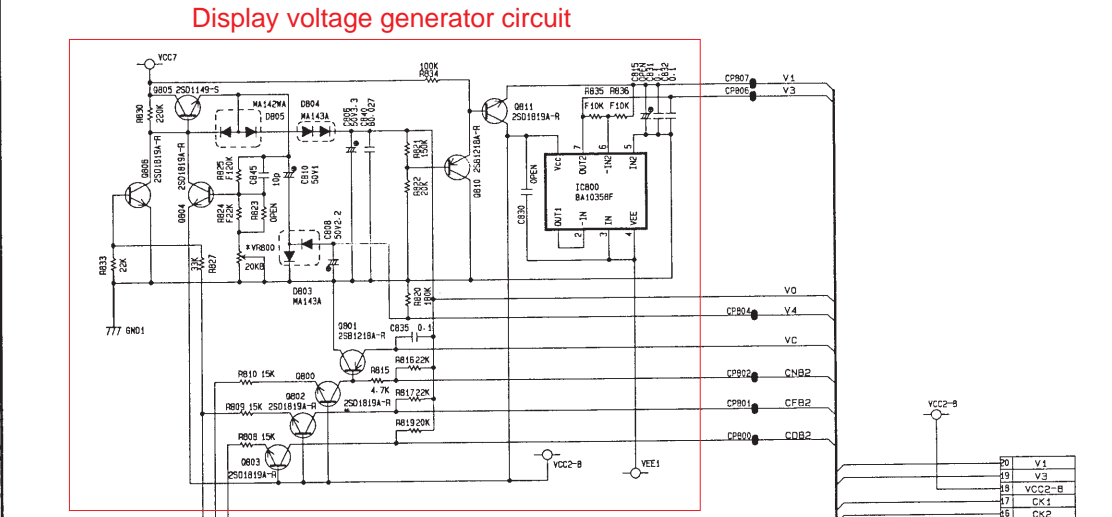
Display voltage generator circuit

VCC7
Q805 2SD1149-S
R830 220K
MA142WA
D805
D804 MA143A
C805 5OV3.3
C804 6OV027
R834 100K
Q811 2SD1819A-R
R835 F10K
R836 F10K
C815 6.3V47
C813 0.1
C812 0.1
CP807 V1
CP806 V3
Q808 2SD1819A-R
Q806 2SD1819A-R
R825 F120K
C845 10p
C810 5OV1
R821 150K
Q810 2SB1218A-R
C830 OPEN
IC800 BA10358F
VCC OUT2 -IN2 IN2 OUT1 -IN IN VEE
7 6 5 1 2 3 4
R822 23K
Q804
R824 F22K
R823 OPEN
*VR800 20KB
C808 50V2.2
R833 22K
33K
R827
D803 MA143A
R820 180K
V0
CP804 V4
GND1
Q801 2SB1218A-R
C835 0.1
VC
R816 22K
R810 15K
Q800
R815 4.7K
CP802 CNB2
Q802 2SD1819A-R
R809 15K
2SD1819A-R
R817 22K
CP801 CFB2
R808 15K
R819 20K
CP800 CDB2
Q803 2SD1819A-R
VCC2-8
VEE1
VCC2-8
20 V1
19 V3
18 VCC2-8
17 CK1
16 CK2